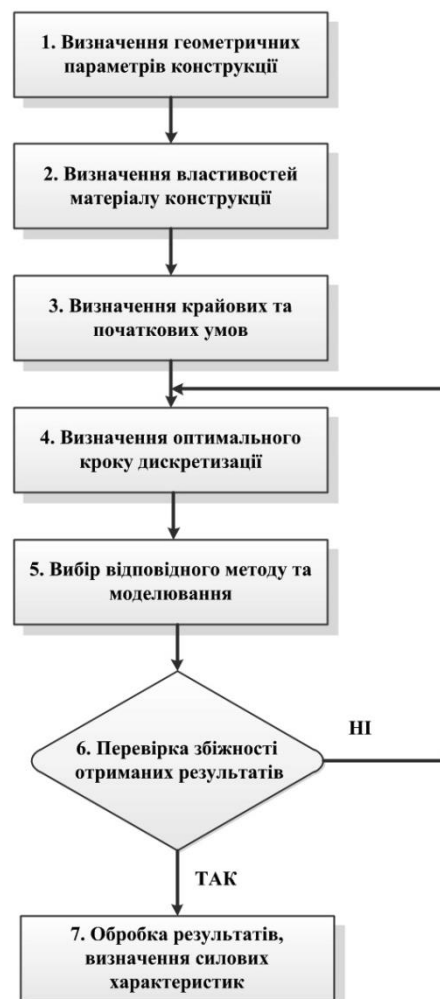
1. Визначення геометричних параметрів конструкції

2. Визначення властивостей матеріалу конструкції

3. Визначення крайових та початкових умов

4. Визначення оптимального кроку дискретизації

5. Вибір відповідного методу та моделювання

6. Перевірка збіжності отриманих результатів

НІ

ТАК

7. Обробка результатів, визначення силових характеристик